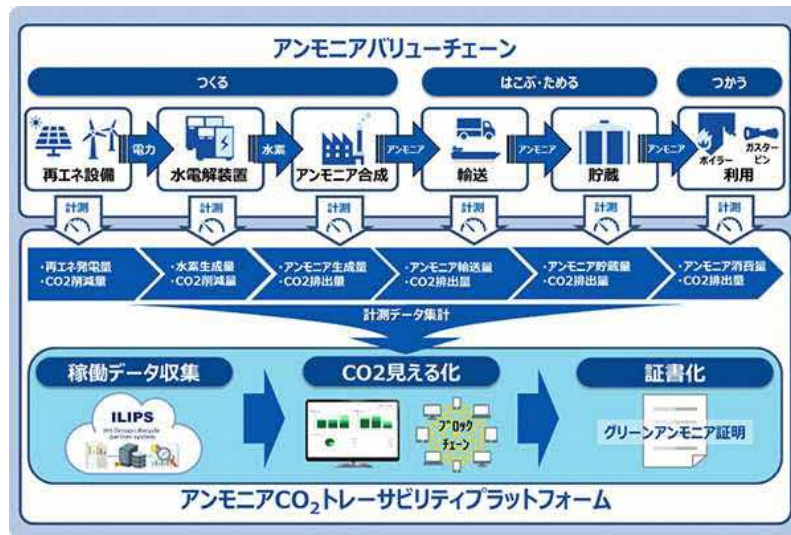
アンモニアバリューチェーン

つくる

はこぶ・ためる

つかう

再エネ設備

電力

水電解装置

水素

アンモニア合成

アンモニア

輸送

アンモニア

貯蔵

アンモニア

ボイラー

ガスタービン

利用

計測

計測

計測

計測

計測

計測

・再エネ発電量
・CO2削減量

・水素生成量
・CO2削減量

・アンモニア生成量
・CO2排出量

・アンモニア輸送量
・CO2排出量

・アンモニア貯蔵量
・CO2排出量

・アンモニア消費量
・CO2排出量

計測データ集計

稼働データ収集

ILIPS

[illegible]

CO2見える化

ブロックチェーン

証書化

グリーンアンモニア証明

アンモニア$CO_2$トレーサビリティプラットフォーム